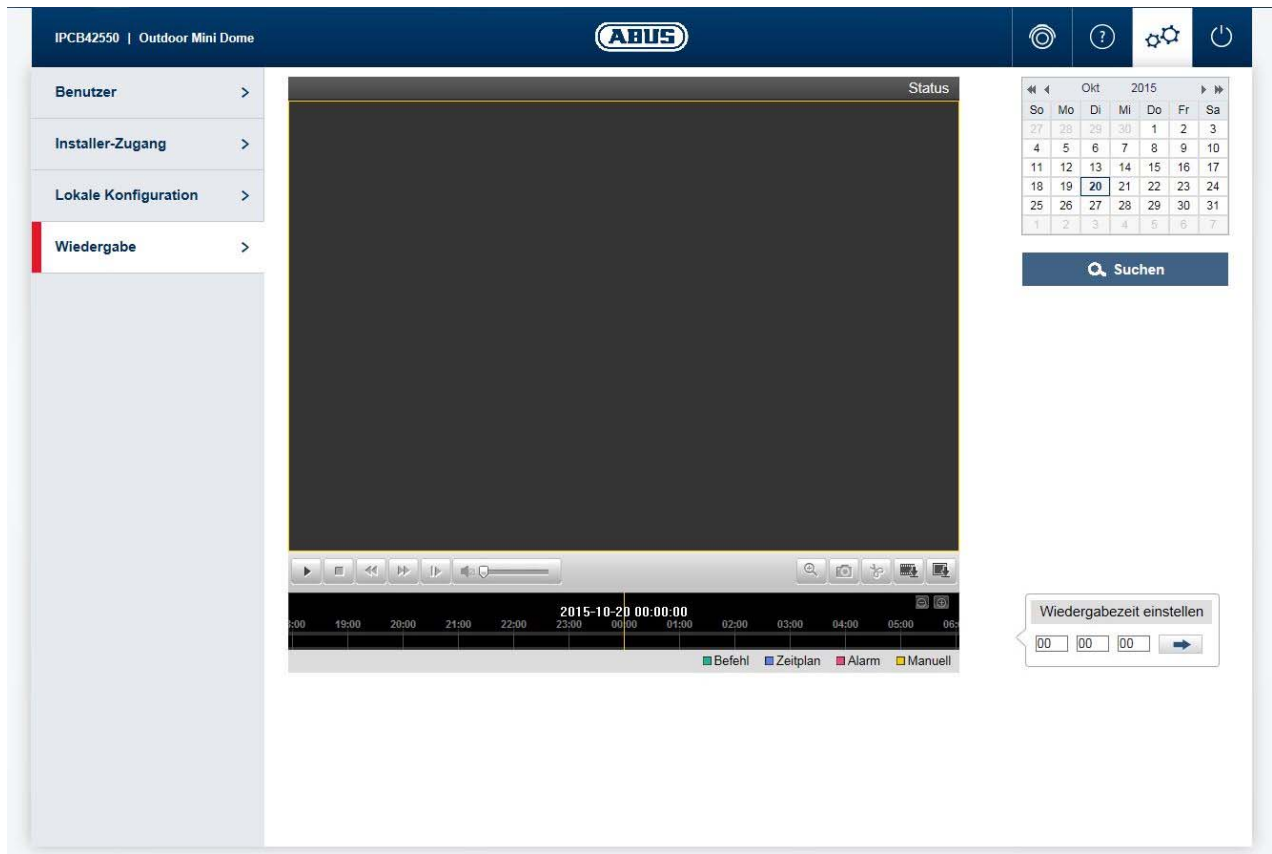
IPCB42550 | Outdoor Mini Dome

ABUS

Benutzer >

Installer-Zugang >

Lokale Konfiguration >

Wiedergabe >

Status

Okt 2015

| So | Mo | Di | Mi | Do | Fr | Sa |
|---|---|---|---|---|---|---|
| 27 | 28 | 29 | 30 | 1 | 2 | 3 |
| 4 | 5 | 6 | 7 | 8 | 9 | 10 |
| 11 | 12 | 13 | 14 | 15 | 16 | 17 |
| 18 | 19 | 20 | 21 | 22 | 23 | 24 |
| 25 | 26 | 27 | 28 | 29 | 30 | 31 |
| 1 | 2 | 3 | 4 | 5 | 6 | 7 |

Suchen

2015-10-20 00:00:00

:00 19:00 20:00 21:00 22:00 23:00 00:00 01:00 02:00 03:00 04:00 05:00 06:

Befehl Zeitplan Alarm Manuell

Wiedergabezeit einstellen

00 00 00